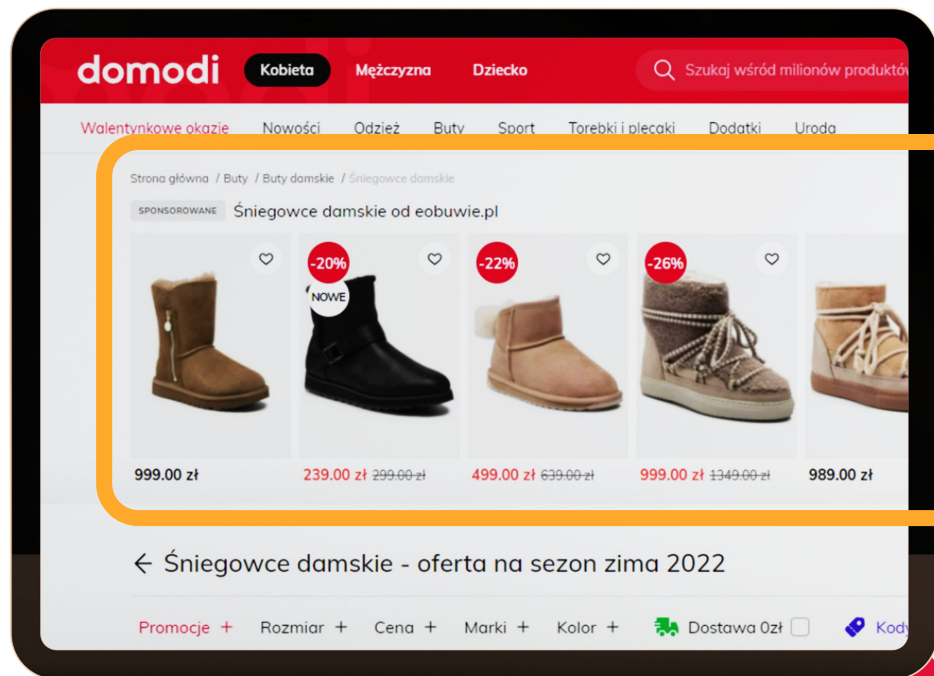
domodi Kobieta Mężczyzna Dziecko Szukaj wśród milionów produktów

Walentynkowe okazje Nowości Odzież Buty Sport Torebki i plecaki Dodatki Uroda

Strona główna / Buty / Buty damskie / Śniegowce damskie

SPONSOROWANE Śniegowce damskie od eobuwie.pl

-20% NOWE
-22%
-26%

999.00 zł
239.00 zł 299.00 zł
499.00 zł 639.00 zł
999.00 zł 1349.00 zł
989.00 zł

← Śniegowce damskie - oferta na sezon zima 2022

Promocje + Rozmiar + Cena + Marki + Kolor + Dostawa 0zł Kody